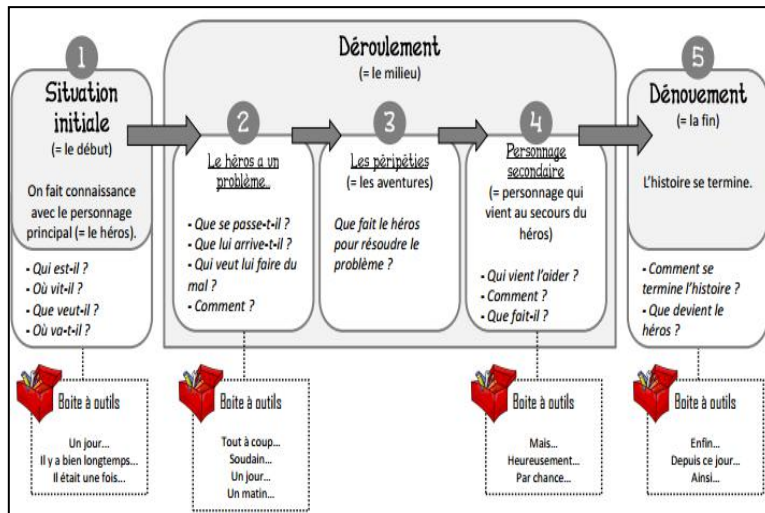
Déroulement
(= le milieu)

1
Situation initiale
(= le début)

On fait connaissance avec le personnage principal (= le héros).

- Qui est-il ?
- Où vit-il ?
- Que veut-il ?
- Où va-t-il ?

2
Le héros a un problème.

- Que se passe-t-il ?
- Que lui arrive-t-il ?
- Qui veut lui faire du mal ?
- Comment ?

3
Les péripéties
(= les aventures)

Que fait le héros pour résoudre le problème ?

4
Personnage secondaire
(= personnage qui vient au secours du héros)

- Qui vient l'aider ?
- Comment ?
- Que fait-il ?

5
Dénouement
(= la fin)

L'histoire se termine.

- Comment se termine l'histoire ?
- Que devient le héros ?

Boite à outils
Un jour…
Il y a bien longtemps…
Il était une fois…

Boite à outils
Tout à coup…
Soudain…
Un jour…
Un matin…

Boite à outils
Mais…
Heureusement…
Par chance…

Boite à outils
Enfin…
Depuis ce jour…
Ainsi…